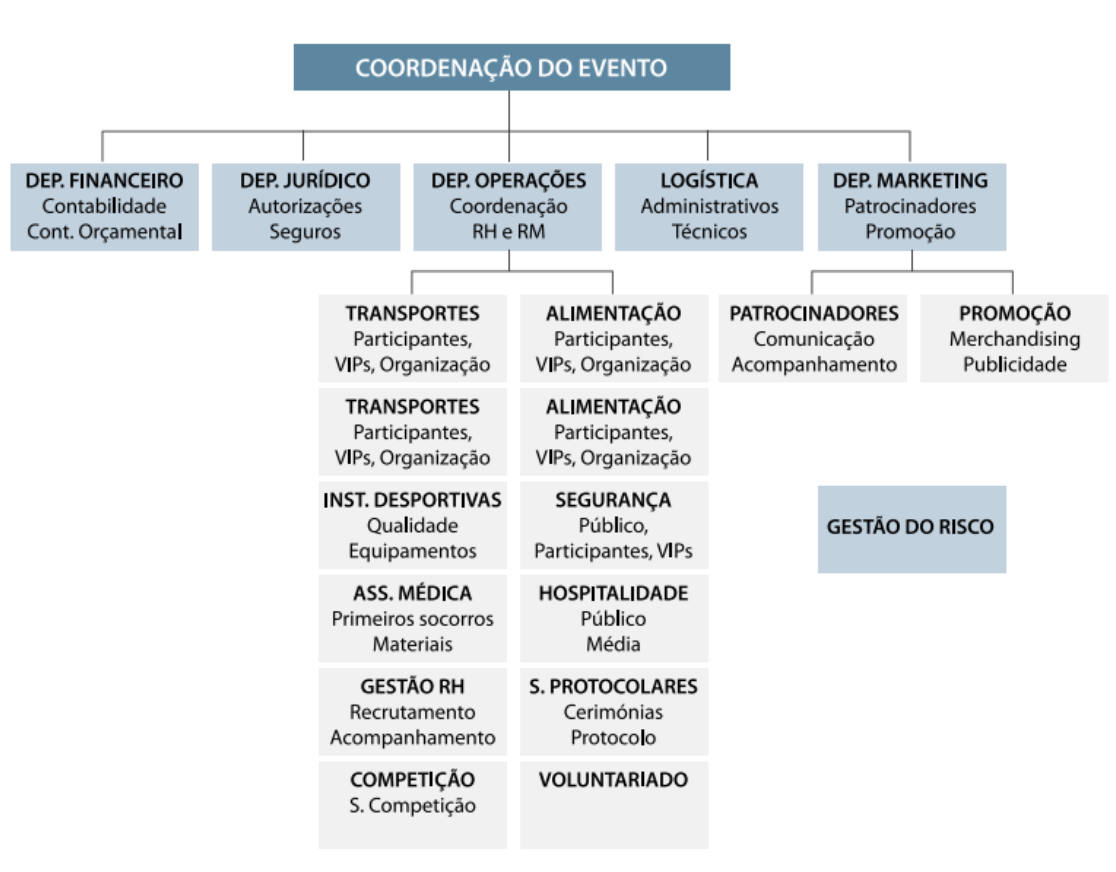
COORDENAÇÃO DO EVENTO

DEP. FINANCEIRO
Contabilidade
Cont. Orçamental

DEP. JURÍDICO
Autorizações
Seguros

DEP. OPERAÇÕES
Coordenação
RH e RM

LOGÍSTICA
Administrativos
Técnicos

DEP. MARKETING
Patrocinadores
Promoção

TRANSPORTES
Participantes,
VIPs, Organização

ALIMENTAÇÃO
Participantes,
VIPs, Organização

PATROCINADORES
Comunicação
Acompanhamento

PROMOÇÃO
Merchandising
Publicidade

TRANSPORTES
Participantes,
VIPs, Organização

ALIMENTAÇÃO
Participantes,
VIPs, Organização

INST. DESPORTIVAS
Qualidade
Equipamentos

SEGURANÇA
Público,
Participantes, VIPs

GESTÃO DO RISCO

ASS. MÉDICA
Primeiros socorros
Materiais

HOSPITALIDADE
Público
Média

GESTÃO RH
Recrutamento
Acompanhamento

S. PROTOCOLARES
Cerimónias
Protocolo

COMPETIÇÃO
S. Competição

VOLUNTARIADO